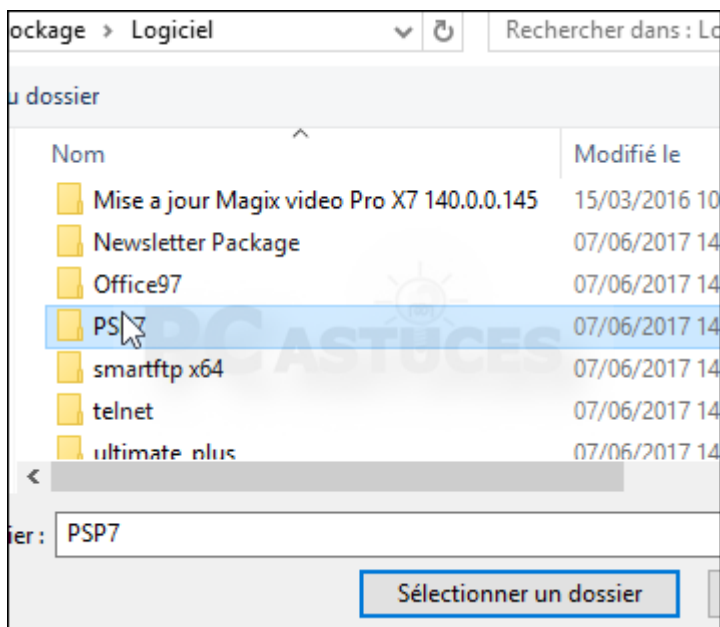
ockage > Logiciel

Rechercher dans : Lo

u dossier

Nom

Modifié le

Mise a jour Magix video Pro X7 140.0.0.145

15/03/2016 10

Newsletter Package

07/06/2017 14

Office97

07/06/2017 14

PS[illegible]7

07/06/2017 14

smartftp x64

07/06/2017 14

telnet

07/06/2017 14

ultimate_plus

07/06/2017 14

PC ASTUCES

ier : PSP7

Sélectionner un dossier